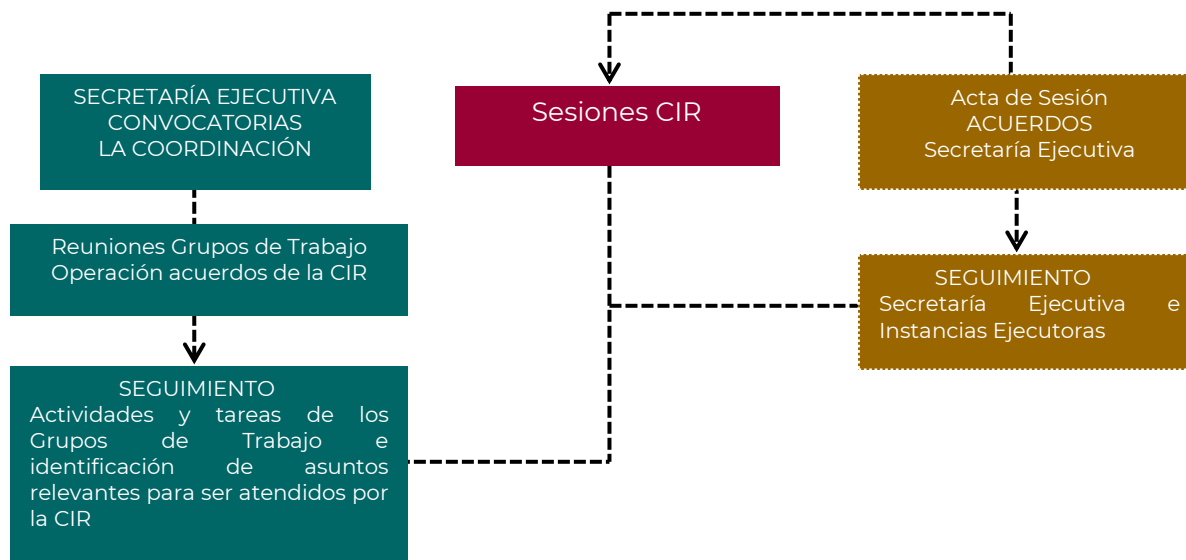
SECRETARÍA EJECUTIVA
CONVOCATORIAS
LA COORDINACIÓN

Reuniones Grupos de Trabajo
Operación acuerdos de la CIR

SEGUIMIENTO
Actividades y tareas de los Grupos de Trabajo e identificación de asuntos relevantes para ser atendidos por la CIR

Sesiones CIR

Acta de Sesión
ACUERDOS
Secretaría Ejecutiva

SEGUIMIENTO
Secretaría Ejecutiva e Instancias Ejecutoras